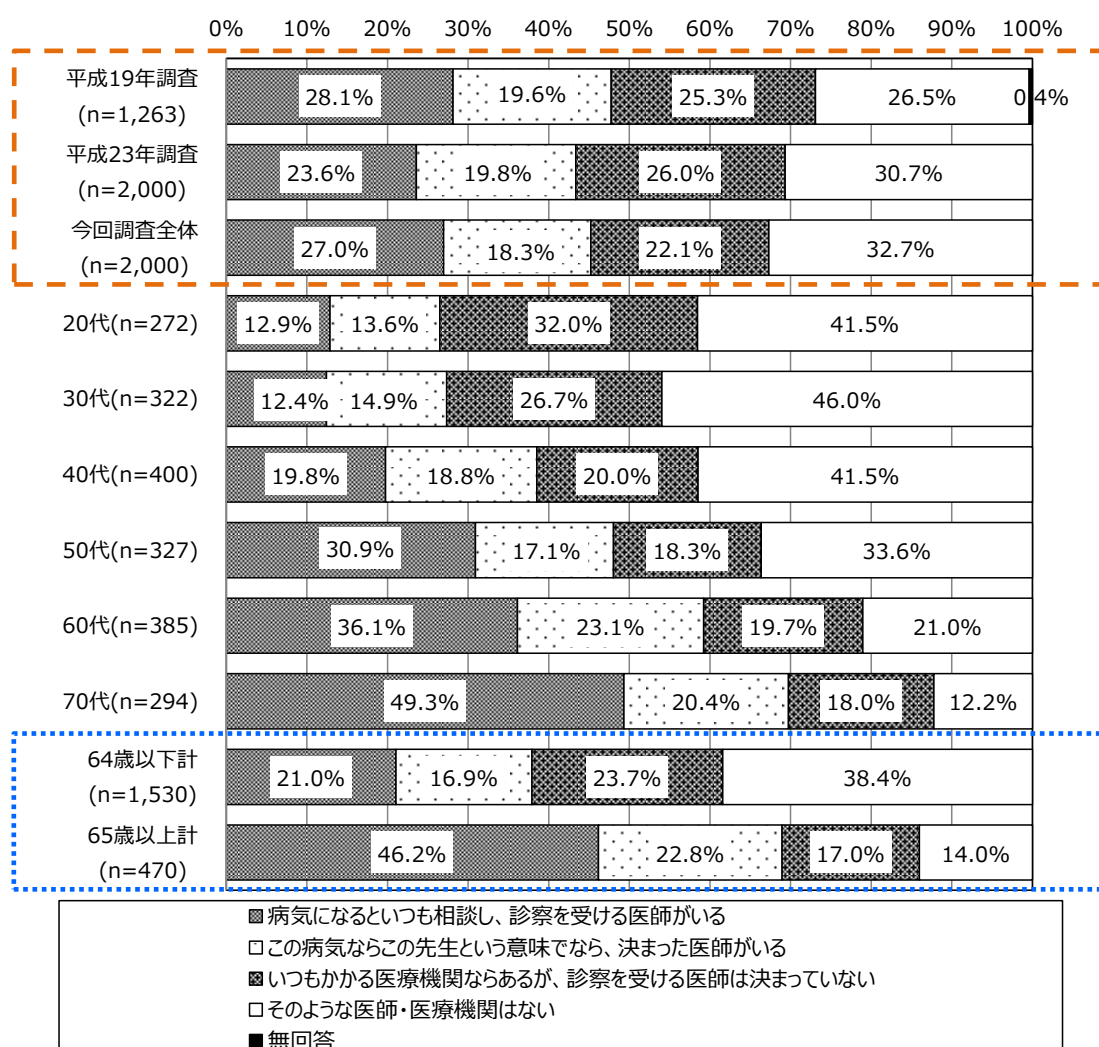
0% 10% 20% 30% 40% 50% 60% 70% 80% 90% 100%

| | | | | | |
|---|---|---|---|---|---|
| 平成19年調査 (n=1,263) | 28.1% | 19.6% | 25.3% | 26.5% | 0.4% |
| 平成23年調査 (n=2,000) | 23.6% | 19.8% | 26.0% | 30.7% | |
| 今回調査全体 (n=2,000) | 27.0% | 18.3% | 22.1% | 32.7% | |
| 20代(n=272) | 12.9% | 13.6% | 32.0% | 41.5% | |
| 30代(n=322) | 12.4% | 14.9% | 26.7% | 46.0% | |
| 40代(n=400) | 19.8% | 18.8% | 20.0% | 41.5% | |
| 50代(n=327) | 30.9% | 17.1% | 18.3% | 33.6% | |
| 60代(n=385) | 36.1% | 23.1% | 19.7% | 21.0% | |
| 70代(n=294) | 49.3% | 20.4% | 18.0% | 12.2% | |
| 64歳以下計 (n=1,530) | 21.0% | 16.9% | 23.7% | 38.4% | |
| 65歳以上計 (n=470) | 46.2% | 22.8% | 17.0% | 14.0% | |

病気になるといつも相談し、診察を受ける医師がいる
この病気ならこの先生という意味でなら、決まった医師がいる
いつもかかる医療機関ならあるが、診察を受ける医師は決まっていない
そのような医師・医療機関はない
無回答